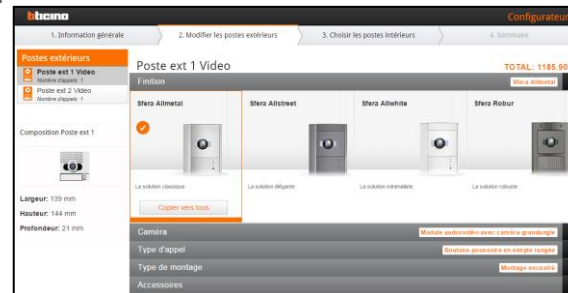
bticino
Configurateur

1. Information générale
2. Modifier les postes extérieurs
3. Choisir les postes intérieurs
4. Sommaire

Postes extérieurs
Poste ext 1 Video
Nombre d'appels: 1
Poste ext 2 Video
Nombre d'appels: 1

Composition Poste ext 1

Largeur: 139 mm
Hauteur: 144 mm
Profondeur: 21 mm

Poste ext 1 Video
TOTAL: 1185.90

Finition
Sfera Allmetal

Sfera Allmetal
La solution classique
Copier vers tous

Sfera Allstreet
La solution élégante

Sfera Allwhite
La solution minimaliste

Sfera Robur
La solution robuste

Caméra
Module audio/vidéo avec caméra grandangle

Type d'appel
Boutons poussoirs en simple rangée

Type de montage
Montage encastré

Accessoires